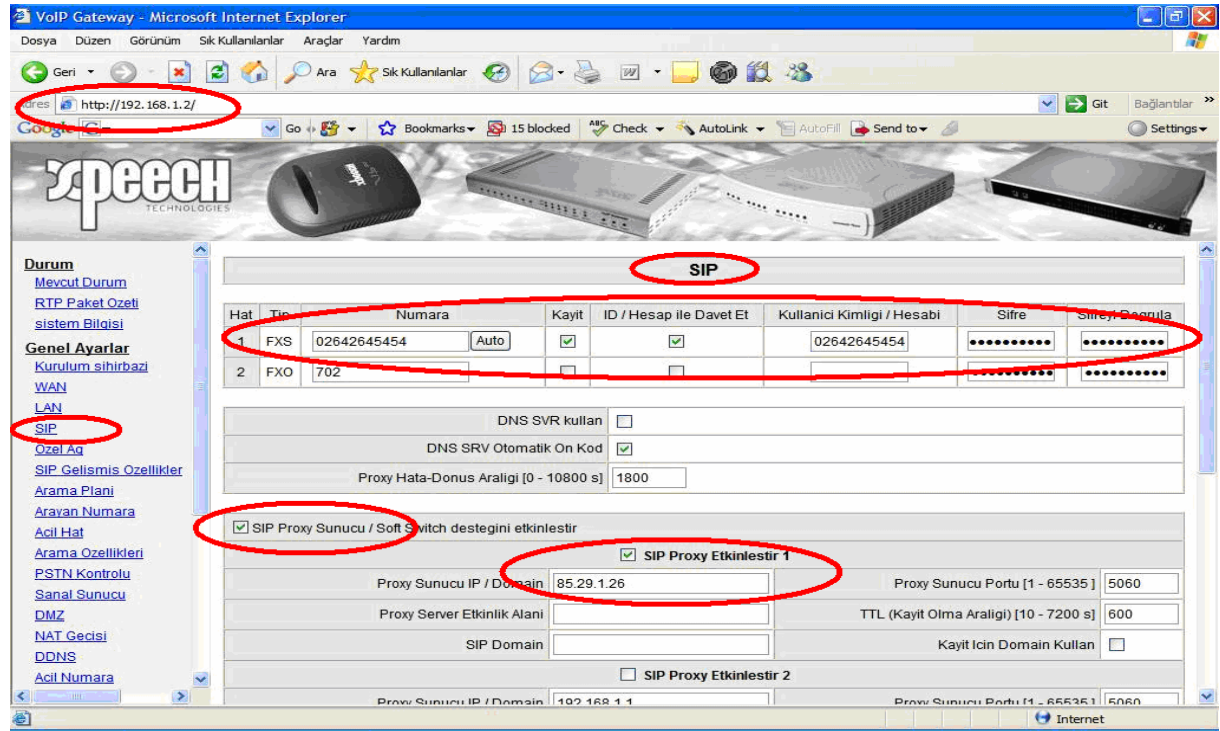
VoIP Gateway - Microsoft Internet Explorer

Dosya Düzen Görünüm Sık Kullanılanlar Araçlar Yardım

Geri Ara Sık Kullanılanlar

dres http://192.168.1.2/ Git Bağlantılar

Google G Go Bookmarks 15 blocked Check AutoLink AutoFill Send to Settings

speech TECHNOLOGIES

Durum
Mevcut Durum
RTP Paket Ozeti
sistem Bilgisi
Genel Ayarlar
Kurulum sihirbazi
WAN
LAN
SIP
Ozel Ag
SIP Gelismis Ozellikler
Arama Plani
Arayan Numara
Acil Hat
Arama Ozellikleri
PSTN Kontrolu
Sanal Sunucu
DMZ
NAT Gecisi
DDNS
Acil Numara

SIP

| Hat | Tip | Numara | Kayit | ID / Hesap ile Davet Et | Kullanici Kimligi / Hesabi | Sifre | Sifreyi Dogrula |
|---|---|---|---|---|---|---|---|
| 1 | FXS | 02642645454 Auto | ☑ | ☑ | 02642645454 | •••••••••• | •••••••••• |
| 2 | FXO | 702 | ☐ | ☐ | | •••••••••• | •••••••••• |

DNS SVR kullan ☐
DNS SRV Otomatik On Kod ☑
Proxy Hata-Donus Araligi [0 - 10800 s] 1800

☑ SIP Proxy Sunucu / Soft Switch destegini etkinlestir

☑ SIP Proxy Etkinlestir 1

Proxy Sunucu IP / Domain 85.29.1.26 Proxy Sunucu Portu [1 - 65535] 5060
Proxy Server Etkinlik Alani TTL (Kayit Olma Araligi) [10 - 7200 s] 600
SIP Domain Kayit Icin Domain Kullan ☐

☐ SIP Proxy Etkinlestir 2

Proxy Sunucu IP / Domain 192.168.1.1 Proxy Sunucu Portu [1 - 65535] 5060

Internet